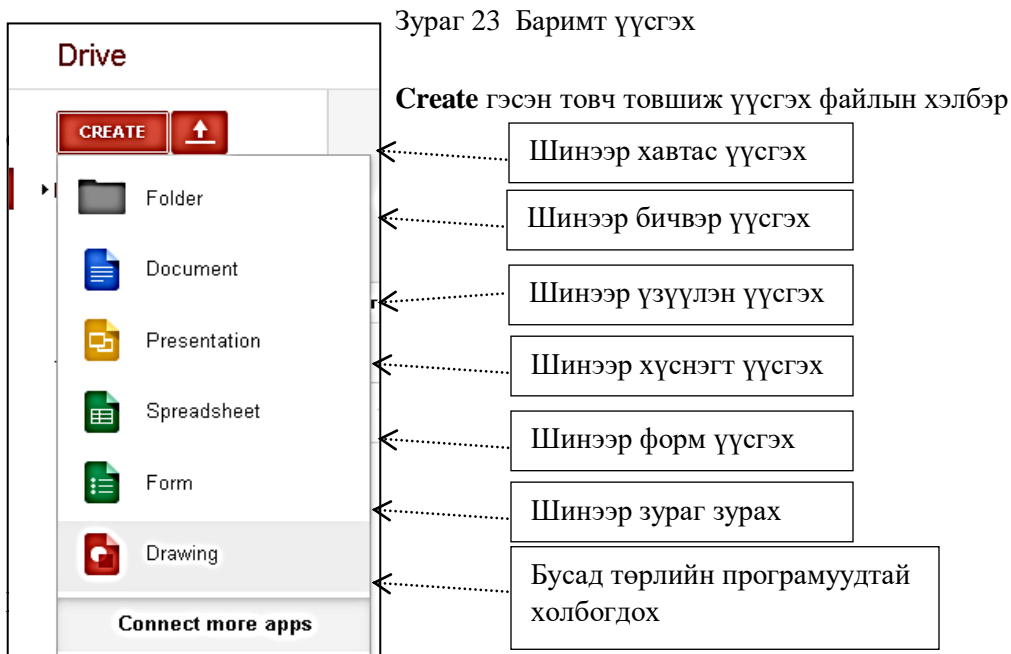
Зураг 23 Баримт үүсгэх

**Create** гэсэн товч товшиж үүсгэх файлын хэлбэр

Drive

CREATE

Folder

Document

Presentation

Spreadsheet

Form

Drawing

Connect more apps

Шинээр хавтас үүсгэх

Шинээр бичвэр үүсгэх

Шинээр үзүүлэн үүсгэх

Шинээр хүснэгт үүсгэх

Шинээр форм үүсгэх

Шинээр зураг зурах

Бусад төрлийн програмуудтай холбогдох